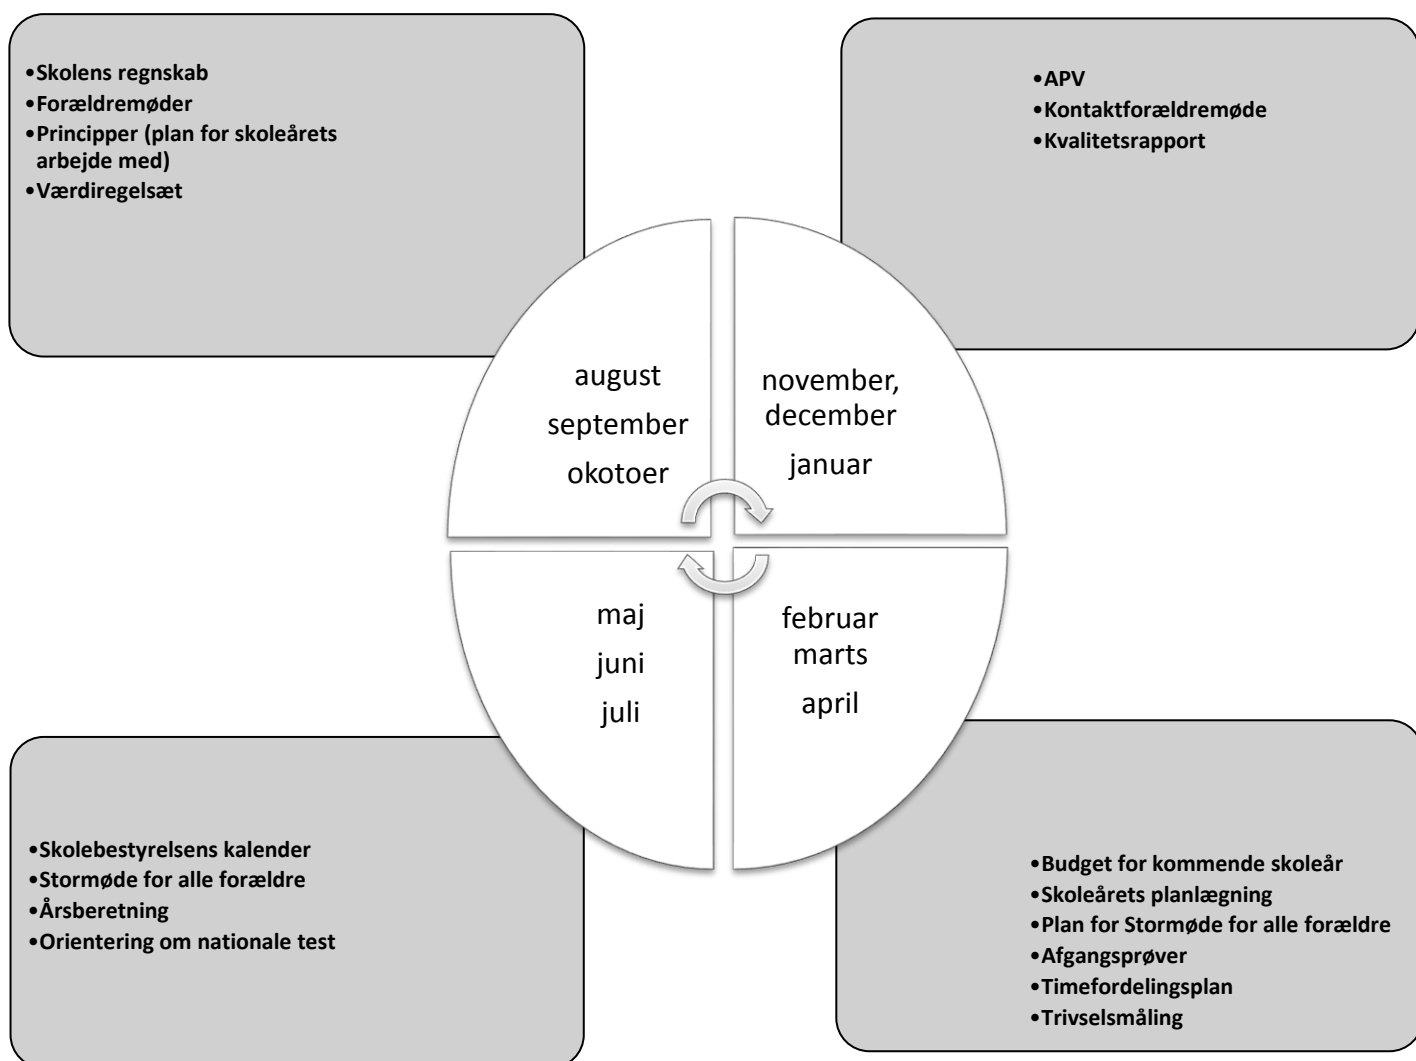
•Skolens regnskab
•Forældremøder
•Principper (plan for skoleårets arbejde med)
•Værdiregelsæt

•APV
•Kontaktforældremøde
•Kvalitetsrapport

august
september
okotoer

november, december
januar

maj
juni
juli

februar
marts
april

•Skolebestyrelsens kalender
•Stormøde for alle forældre
•Årsberetning
•Orientering om nationale test

•Budget for kommende skoleår
•Skoleårets planlægning
•Plan for Stormøde for alle forældre
•Afgangsprøver
•Timefordelingsplan
•Trivselsmåling